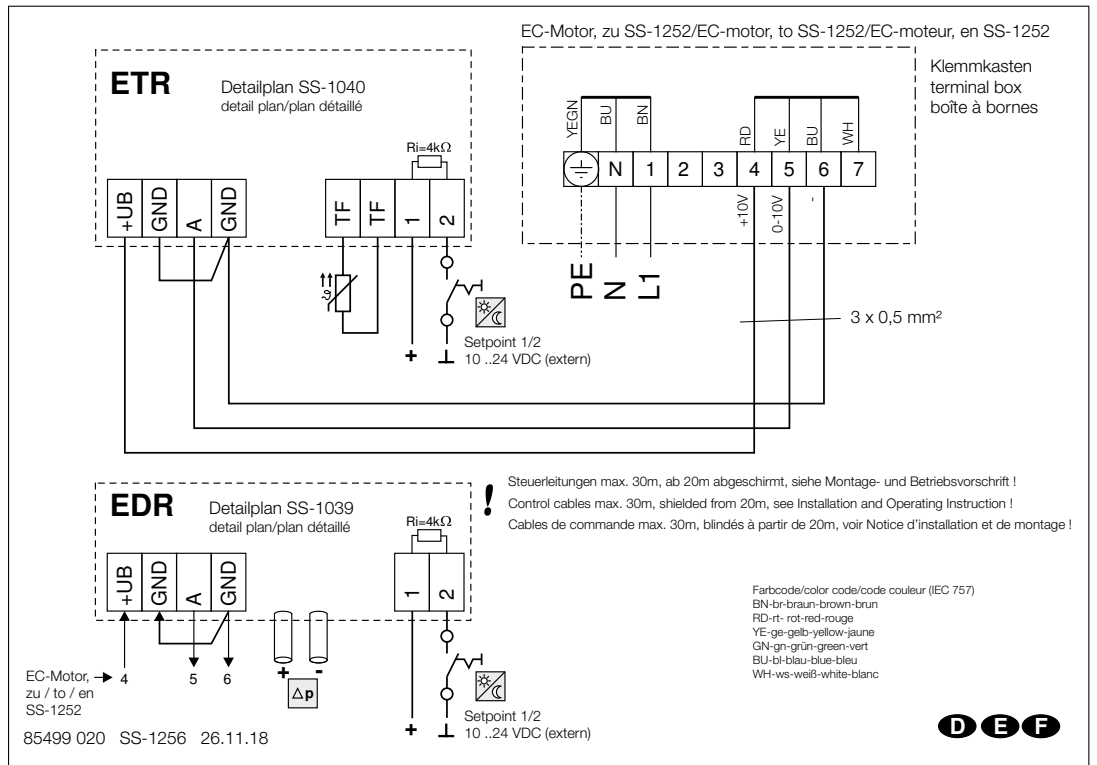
EC-Motor, zu SS-1252/EC-motor, to SS-1252/EC-moteur, en SS-1252

ETR
Detailplan SS-1040
detail plan/plan détaillé

Ri=4kΩ

+UB GND A GND

TF TF 1 2

Klemmkasten
terminal box
boîte à bornes

YEGN BU BN RD YE BU WH

N 1 2 3 4 5 6 7

+10V 0-10V -

PE N L1

3 x 0,5 mm²

+
Setpoint 1/2
10 ..24 VDC (extern)

!
Steuerleitungen max. 30m, ab 20m abgeschirmt, siehe Montage- und Betriebsvorschrift !
Control cables max. 30m, shielded from 20m, see Installation and Operating Instruction !
Cables de commande max. 30m, blindés à partir de 20m, voir Notice d'installation et de montage !

EDR
Detailplan SS-1039
detail plan/plan détaillé

Ri=4kΩ

+UB GND A GND

1 2

EC-Motor, zu / to / en SS-1252 4
5 6

+ -
Δp

+
Setpoint 1/2
10 ..24 VDC (extern)

Farbcode/color code/code couleur (IEC 757)
BN-br-braun-brown-brun
RD-rt- rot-red-rouge
YE-ge-gelb-yellow-jaune
GN-gn-grün-green-vert
BU-bl-blau-blue-bleu
WH-ws-weiß-white-blanc

85499 020 SS-1256 26.11.18

D E F